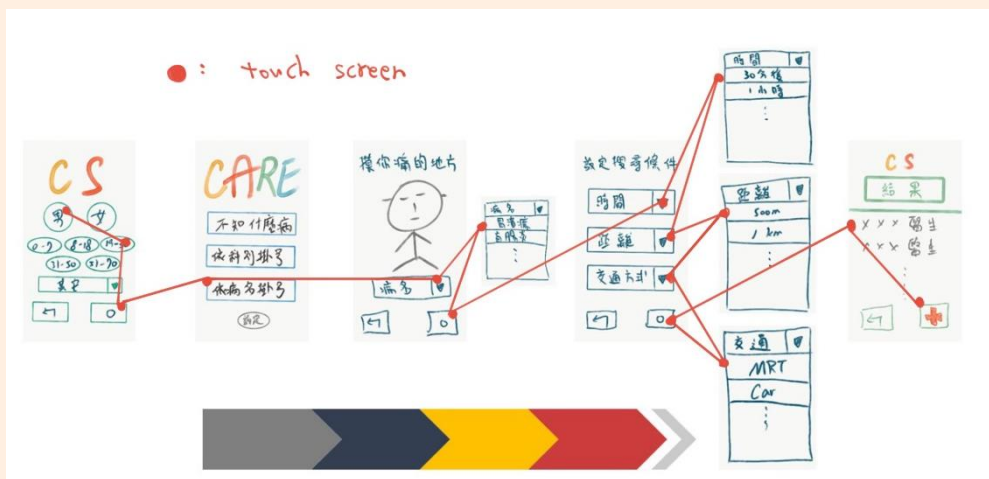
● : touch screen

C S
男 女
0-9 8-18 19-
31-50 51-70
其它
↩ ○

CARE
不知什麼病
依科別掛號
依病名掛號
設定

摸你痛的地方
病名
↩ ○

病名
胃潰瘍
盲腸炎
⋮

設定搜尋條件
時間
距離
交通方式
↩ ○

時間
30分鐘
1小時
⋮

距離
500m
1 km
⋮

交通
MRT
Car
⋮

C S
結果
xxx 醫生
xxx 醫生
⋮
↩